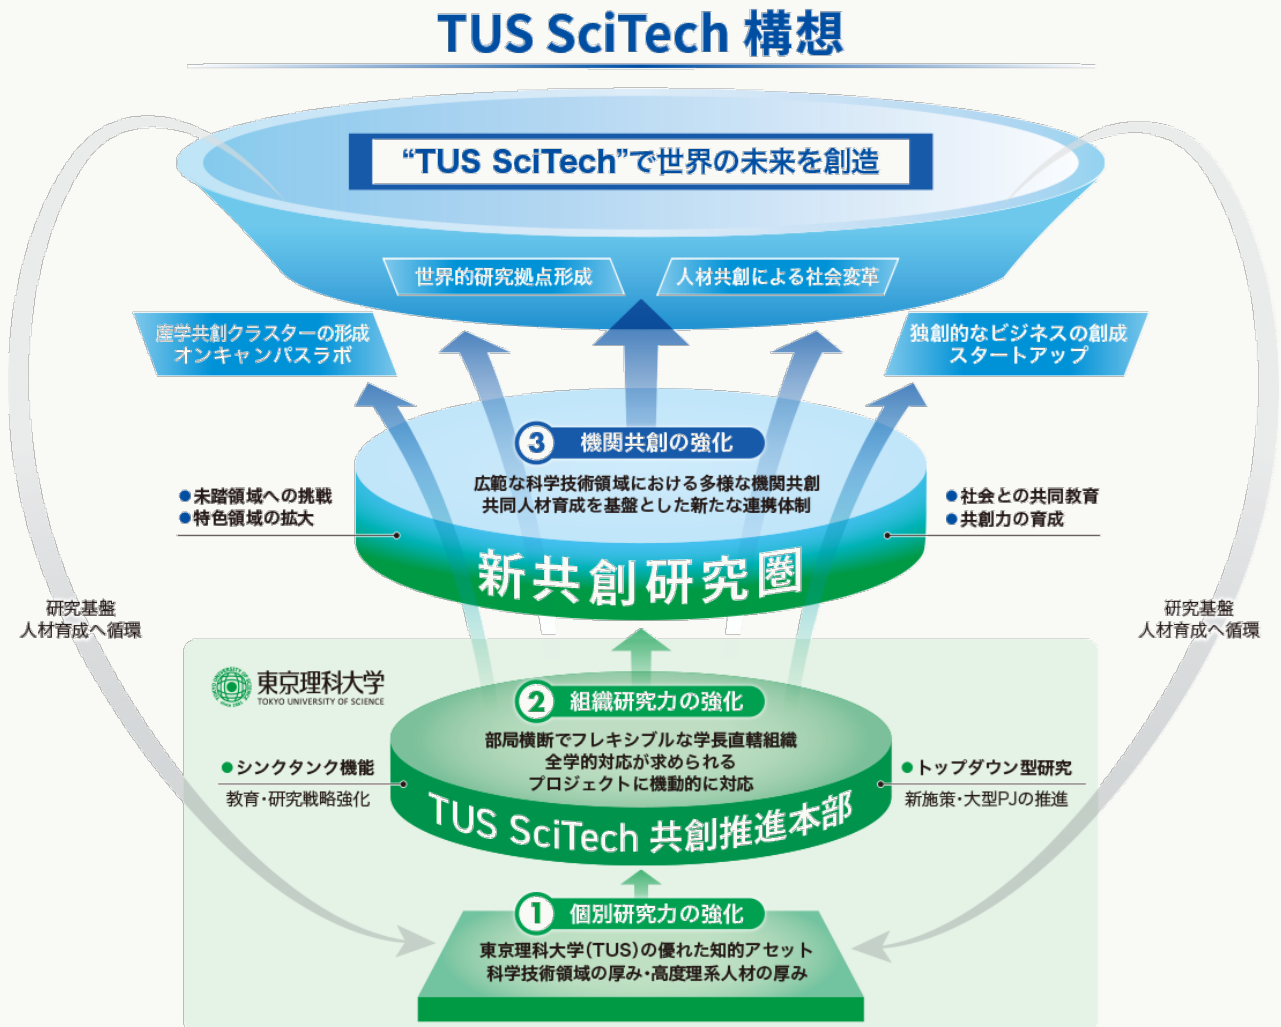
TUS SciTech 構想

“TUS SciTech”で世界の未来を創造

世界的研究拠点形成

人材共創による社会変革

産学共創クラスターの形成
オンキャンパスラボ

独創的なビジネスの創成
スタートアップ

3 機関共創の強化

広範な科学技術領域における多様な機関共創
共同人材育成を基盤とした新たな連携体制

●未踏領域への挑戦
●特色領域の拡大

●社会との共同教育
●共創力の育成

新共創研究圏

研究基盤
人材育成へ循環

研究基盤
人材育成へ循環

東京理科大学
TOKYO UNIVERSITY OF SCIENCE

2 組織研究力の強化

部局横断でフレキシブルな学長直轄組織
全学的対応が求められる
プロジェクトに機動的に対応

●シンクタンク機能
教育・研究戦略強化

●トップダウン型研究
新施策・大型PJの推進

TUS SciTech 共創推進本部

1 個別研究力の強化

東京理科大学(TUS)の優れた知的アセット
科学技術領域の厚み・高度理系人材の厚み